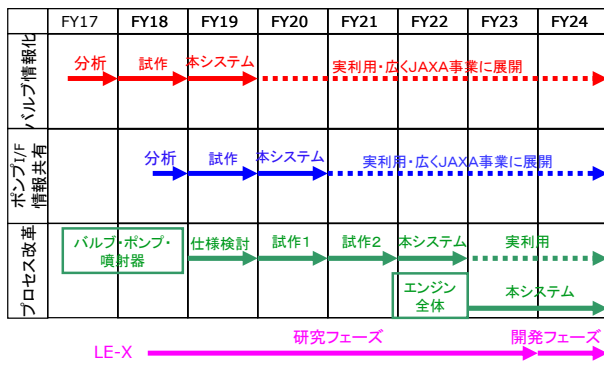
| | FY17 | FY18 | FY19 | FY20 | FY21 | FY22 | FY23 | FY24 |
|---|---|---|---|---|---|---|---|---|
| バルブ情報化 | 分析 | 試作 | 本システム | 実利用・広くJAXA事業に展開 | | | | |
| ポンプI/F情報共有 | | 分析 | 試作 | 本システム | 実利用・広くJAXA事業に展開 | | | |
| プロセス改革 | バルブ・ポンプ・噴射器 | | 仕様検討 | 試作1 | 試作2 | 本システム | 実利用 | |
| | | | | | | エンジン全体 | 本システム | |

LE-X 研究フェーズ 開発フェーズ